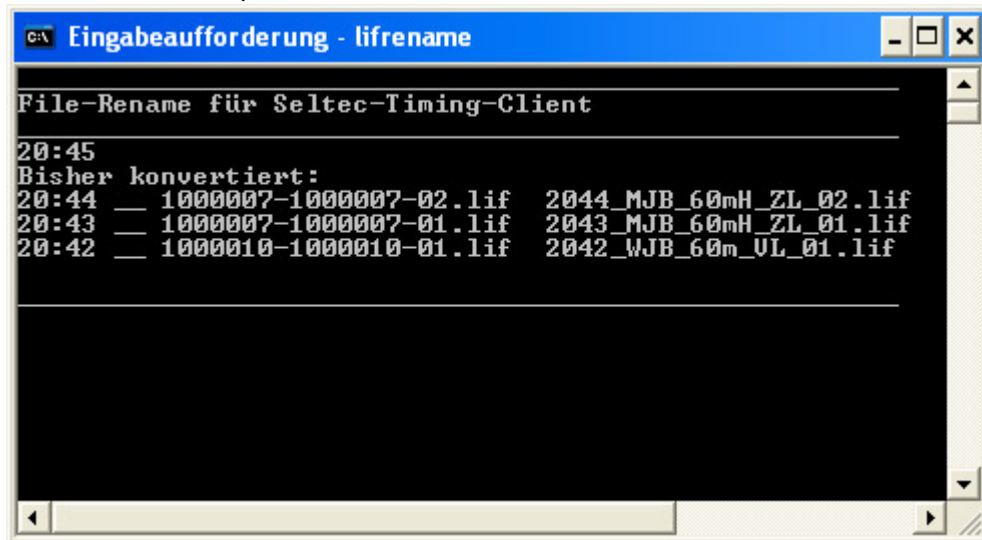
C:\ Eingabeaufforderung - lifrename

File-Rename für Seltec-Timing-Client

20:45
Bisher konvertiert:
20:44 __ 1000007-1000007-02.lif 2044_MJB_60mH_ZL_02.lif
20:43 __ 1000007-1000007-01.lif 2043_MJB_60mH_ZL_01.lif
20:42 __ 1000010-1000010-01.lif 2042_WJB_60m_VL_01.lif